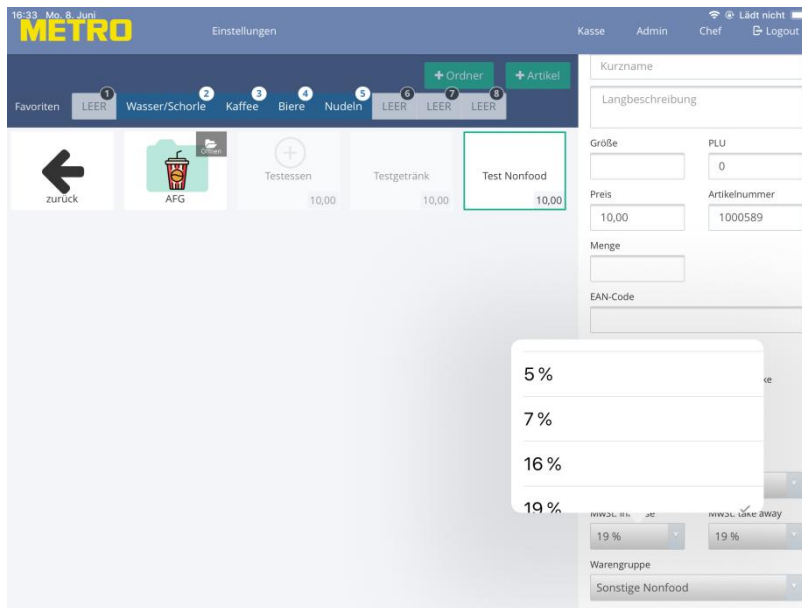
16:33 Mo. 8. Juni
METRO
Einstellungen
Kasse Admin Chef Logout
Lädt nicht

+ Ordner + Artikel

Favoriten 1 LEER 2 Wasser/Schorle 3 Kaffee 4 Biere 5 Nudeln 6 LEER 7 LEER 8 LEER

zurück
Öffnen
AFG
Testessen 10,00
Testgetränk 10,00
Test Nonfood 10,00

Kurzname
Langbeschreibung
Größe
PLU
0
Preis
10,00
Artikelnummer
1000589
Menge
EAN-Code

5 %
7 %
16 %
19 %

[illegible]ke
MwSt. in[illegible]se
MwSt. take away
19 %
19 %
Warengruppe
Sonstige Nonfood